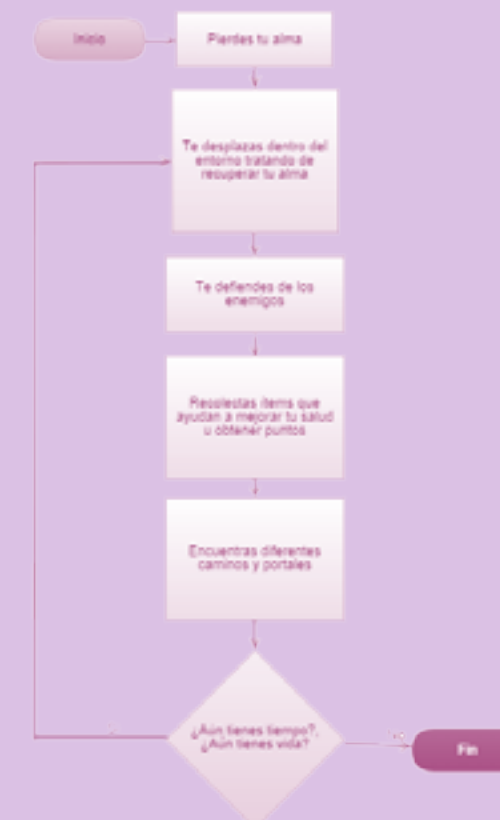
Inicio

Pierdes tu alma

Te desplazas dentro del entorno tratando de recuperar tu alma

Te defiendes de los enemigos

Recolectas ítems que ayudan a mejorar tu salud u obtener puntos

Encuentras diferentes caminos y portales

¿Aún tienes tiempo?, ¿Aún tienes vida?

Fin